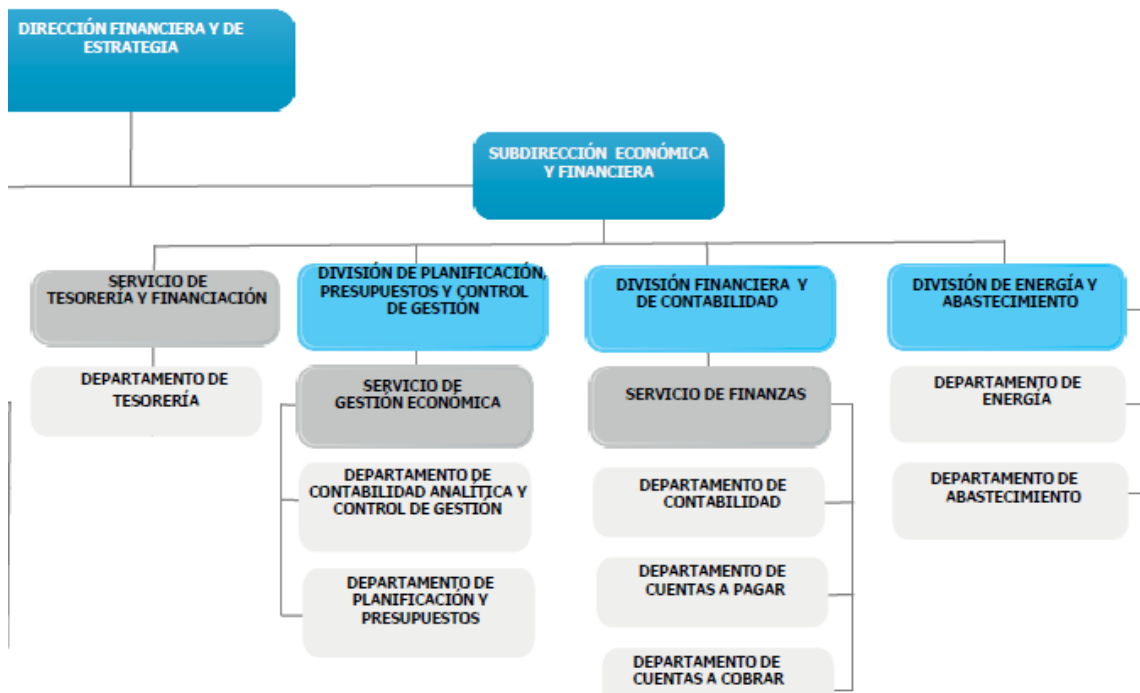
DIRECCIÓN FINANCIERA Y DE ESTRATEGIA

SUBDIRECCIÓN ECONÓMICA Y FINANCIERA

SERVICIO DE TESORERÍA Y FINANCIACIÓN

DEPARTAMENTO DE TESORERÍA

DIVISIÓN DE PLANIFICACIÓN, PRESUPUESTOS Y CONTROL DE GESTIÓN

SERVICIO DE GESTIÓN ECONÓMICA

DEPARTAMENTO DE CONTABILIDAD ANALÍTICA Y CONTROL DE GESTIÓN

DEPARTAMENTO DE PLANIFICACIÓN Y PRESUPUESTOS

DIVISIÓN FINANCIERA Y DE CONTABILIDAD

SERVICIO DE FINANZAS

DEPARTAMENTO DE CONTABILIDAD

DEPARTAMENTO DE CUENTAS A PAGAR

DEPARTAMENTO DE CUENTAS A COBRAR

DIVISIÓN DE ENERGÍA Y ABASTECIMIENTO

DEPARTAMENTO DE ENERGÍA

DEPARTAMENTO DE ABASTECIMIENTO